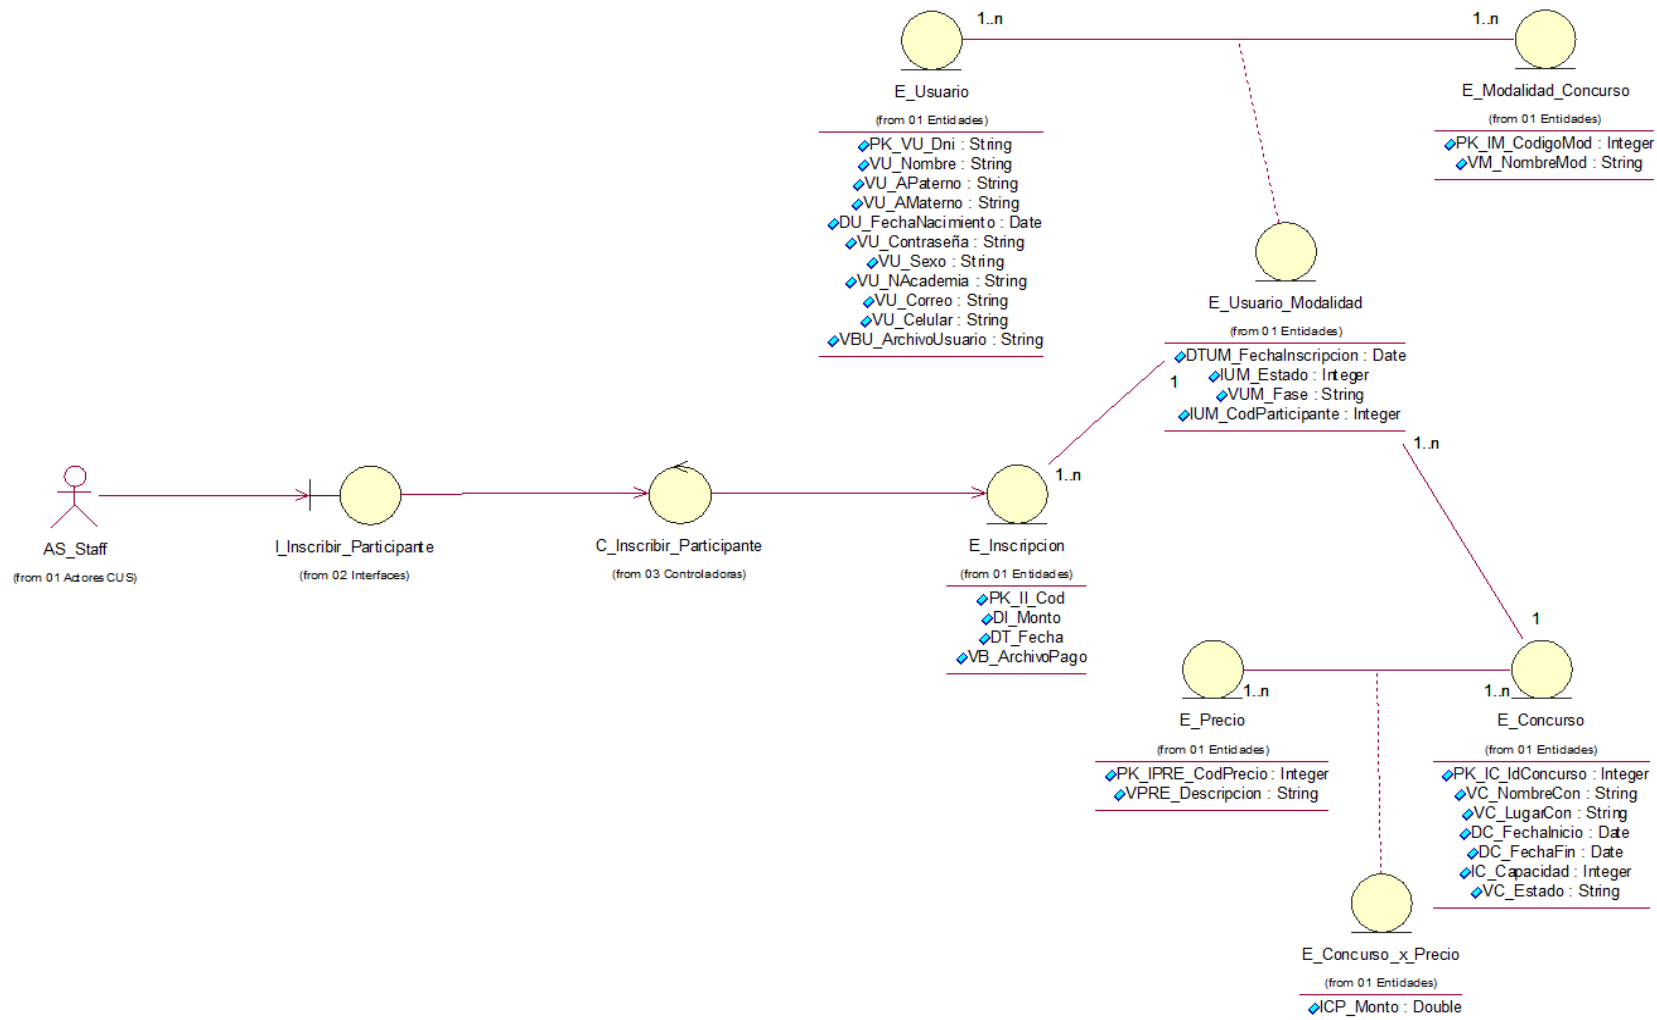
1..n

1..n

E_Usuario

(from 01 Entidades)

PK_VU_Dni : String
VU_Nombre : String
VU_APaterno : String
VU_AMaterno : String
DU_FechaNacimiento : Date
VU_Contraseña : String
VU_Sexo : String
VU_NAcademia : String
VU_Correo : String
VU_Celular : String
VBU_ArchivoUsuario : String

E_Modalidad_Concurso

(from 01 Entidades)

PK_IM_CodigoMod : Integer
VM_NombreMod : String

E_Usuario_Modalidad

(from 01 Entidades)

DTUM_FechaInscripcion : Date
IUM_Estado : Integer
VUM_Fase : String
IUM_CodParticipante : Integer

1

1..n

1..n

AS_Staff

(from 01 Actores CUS)

I_Inscribir_Participante

(from 02 Interfaces)

C_Inscribir_Participante

(from 03 Controladoras)

E_Inscripcion

(from 01 Entidades)

PK_II_Cod
DI_Monto
DT_Fecha
VB_ArchivoPago

1

1..n

1..n

E_Precio

(from 01 Entidades)

PK_IPRE_CodPrecio : Integer
VPRE_Descripcion : String

E_Concurso

(from 01 Entidades)

PK_IC_IdConcurso : Integer
VC_NombreCon : String
VC_LugarCon : String
DC_FechaInicio : Date
DC_FechaFin : Date
IC_Capacidad : Integer
VC_Estado : String

E_Concurso_x_Precio

(from 01 Entidades)

ICP_Monto : Double